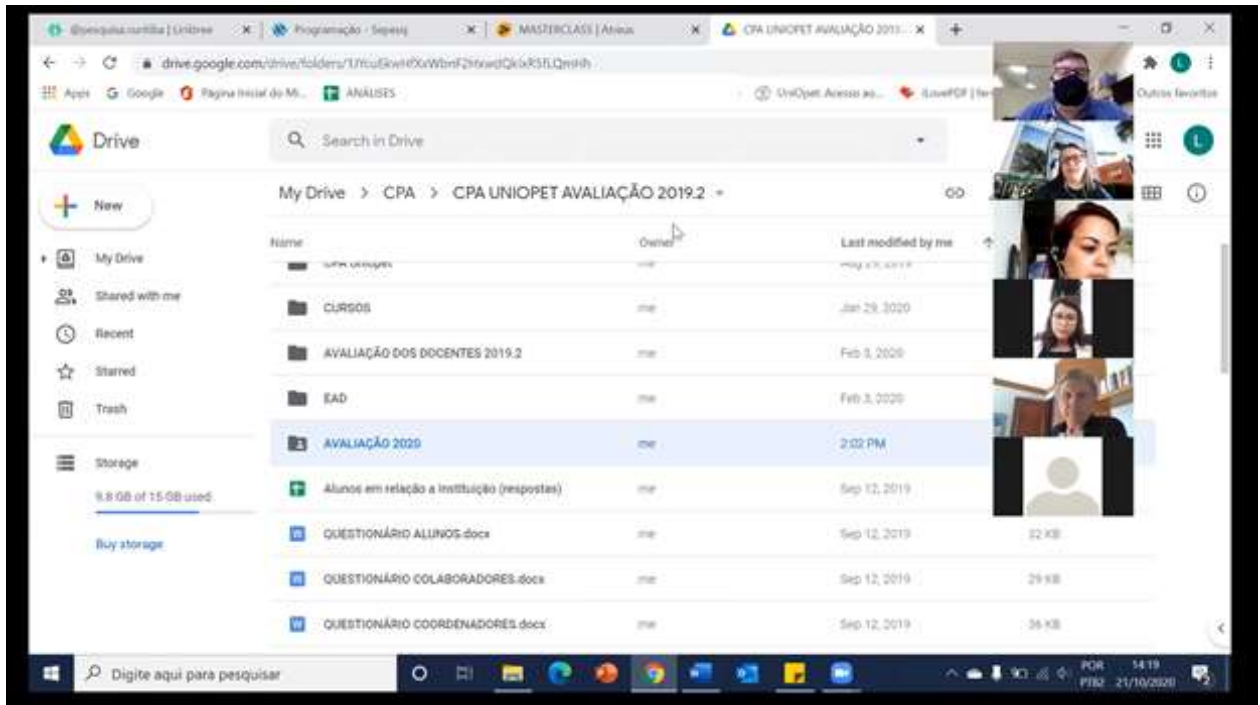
@pesquisa.curitiba | Unibree | Programação - Sepesq | MASTERCLASS | Ateus | CPA UNIOPET AVALIAÇÃO 2019... | +

drive.google.com/drive/folders/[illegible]

Apps | Google | Página Inicial do Mi... | ANÁLISES | UniOpet Acesso ao... | iLovePDF | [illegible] | Outros favoritos

Drive

Search in Drive

New

My Drive

Shared with me

Recent

Starred

Trash

Storage

9.8 GB of 15 GB used

Buy storage

My Drive > CPA > CPA UNIOPET AVALIAÇÃO 2019.2

| Name | Owner | Last modified by me | |
|---|---|---|---|
| CPA Uniopet | me | Aug 29, 2019 | |
| CURSOS | me | Jan 29, 2020 | |
| AVALIAÇÃO DOS DOCENTES 2019.2 | me | Feb 3, 2020 | |
| EAD | me | Feb 3, 2020 | |
| AVALIAÇÃO 2020 | me | 2:02 PM | |
| Alunos em relação a Instituição (respostas) | me | Sep 12, 2019 | |
| QUESTIONÁRIO ALUNOS.docx | me | Sep 12, 2019 | 32 KB |
| QUESTIONÁRIO COLABORADORES.docx | me | Sep 12, 2019 | 29 KB |
| QUESTIONÁRIO COORDENADORES.docx | me | Sep 12, 2019 | 36 KB |

Digite aqui para pesquisar

POR PTB2 14:19 21/10/2020